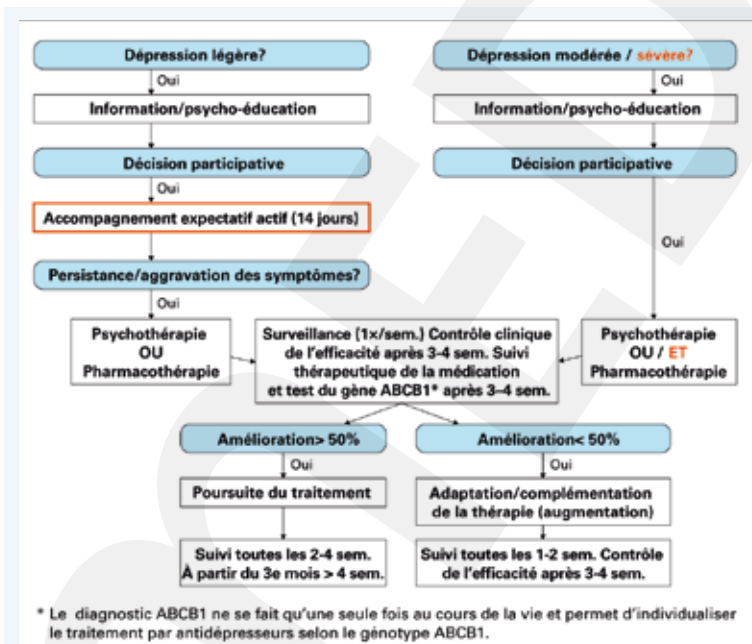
Dépression légère?

Oui

Information/psycho-éducation

Décision participative

Oui

Accompagnement expectatif actif (14 jours)

Persistance/aggravation des symptômes?

Oui

Psychothérapie
OU
Pharmacothérapie

Dépression modérée / sévère?

Oui

Information/psycho-éducation

Décision participative

Oui

Psychothérapie
OU / ET
Pharmacothérapie

Surveillance (1x/sem.) Contrôle clinique de l'efficacité après 3-4 sem. Suivi thérapeutique de la médication et test du gène ABCB1* après 3-4 sem.

Amélioration> 50%

Oui

Poursuite du traitement

Suivi toutes les 2-4 sem. À partir du 3e mois > 4 sem.

Amélioration< 50%

Oui

Adaptation/complémentation de la thérapie (augmentation)

Suivi toutes les 1-2 sem. Contrôle de l'efficacité après 3-4 sem.

* Le diagnostic ABCB1 ne se fait qu'une seule fois au cours de la vie et permet d'individualiser le traitement par antidépresseurs selon le génotype ABCB1.